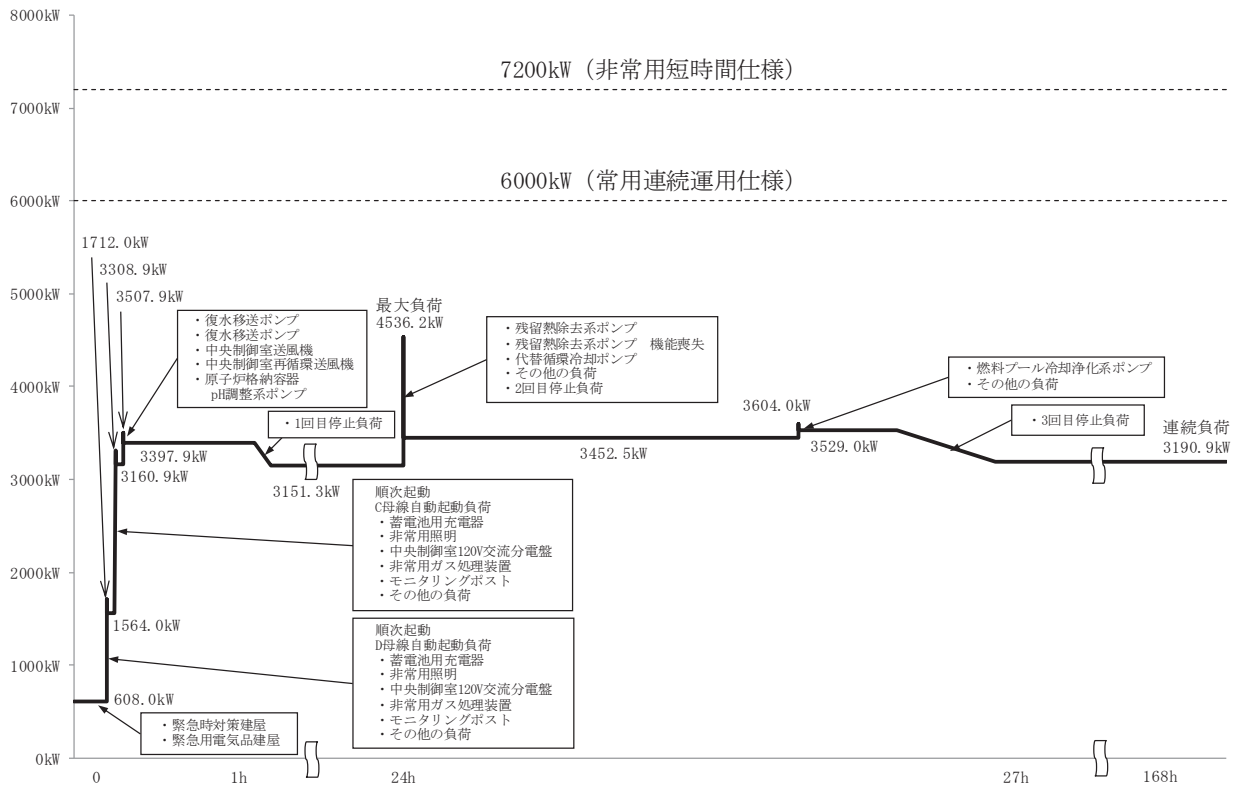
8000kW

7200kW（非常用短時間仕様）

7000kW

6000kW（常用連続運用仕様）

6000kW

1712.0kW

3308.9kW

5000kW

3507.9kW

・復水移送ポンプ
・復水移送ポンプ
・中央制御室送風機
・中央制御室再循環送風機
・原子炉格納容器
pH調整系ポンプ

最大負荷
4536.2kW

・残留熱除去系ポンプ
・残留熱除去系ポンプ　機能喪失
・代替循環冷却ポンプ
・その他の負荷
・2回目停止負荷

・燃料プール冷却浄化系ポンプ
・その他の負荷

4000kW

3604.0kW

・1回目停止負荷

・3回目停止負荷

連続負荷
3190.9kW

3397.9kW

3160.9kW

3151.3kW

3452.5kW

3529.0kW

3000kW

順次起動
C母線自動起動負荷
・蓄電池用充電器
・非常用照明
・中央制御室120V交流分電盤
・非常用ガス処理装置
・モニタリングポスト
・その他の負荷

2000kW

1564.0kW

順次起動
D母線自動起動負荷
・蓄電池用充電器
・非常用照明
・中央制御室120V交流分電盤
・非常用ガス処理装置
・モニタリングポスト
・その他の負荷

1000kW

608.0kW

・緊急時対策建屋
・緊急用電気品建屋

0kW

0　1h　24h　27h　168h